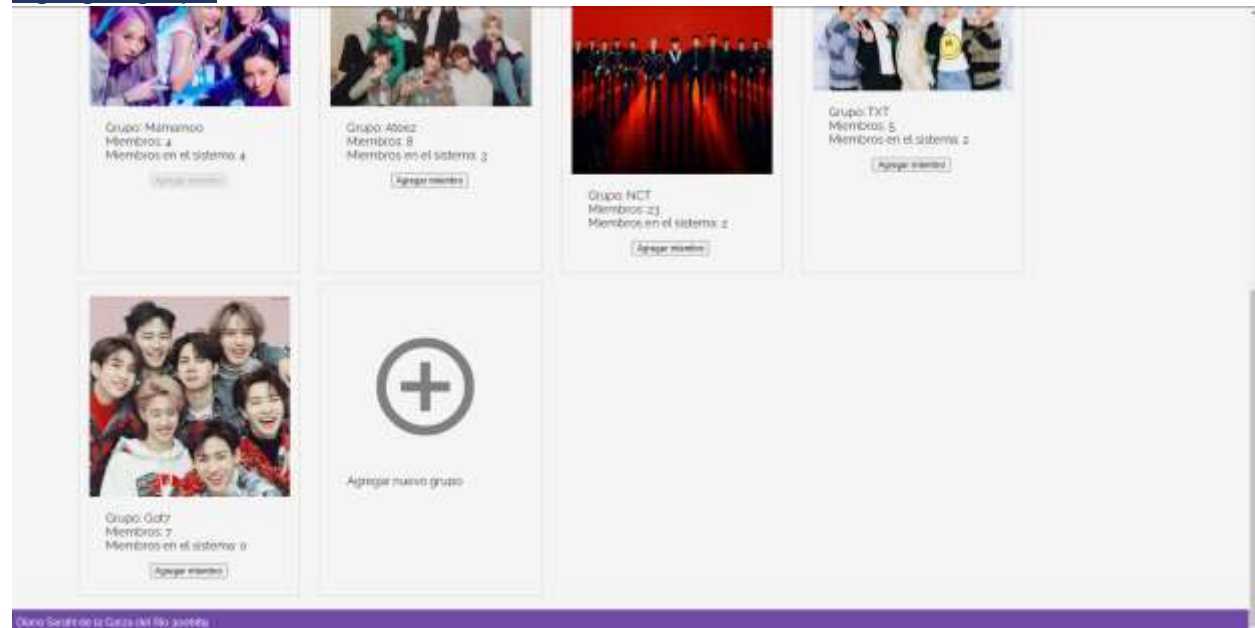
Grupo: Mamamoo
Miembros: 4
Miembros en el sistema: 4

Agregar miembro

Grupo: Ateez
Miembros: 8
Miembros en el sistema: 3

Agregar miembro

Grupo: NCT
Miembros: 23
Miembros en el sistema: 2

Agregar miembro

Grupo: TXT
Miembros: 5
Miembros en el sistema: 2

Agregar miembro

Grupo: Got7
Miembros: 7
Miembros en el sistema: 0

Agregar miembro

Agregar nuevo grupo

Diana Sarahi de la Garza del Rio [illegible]